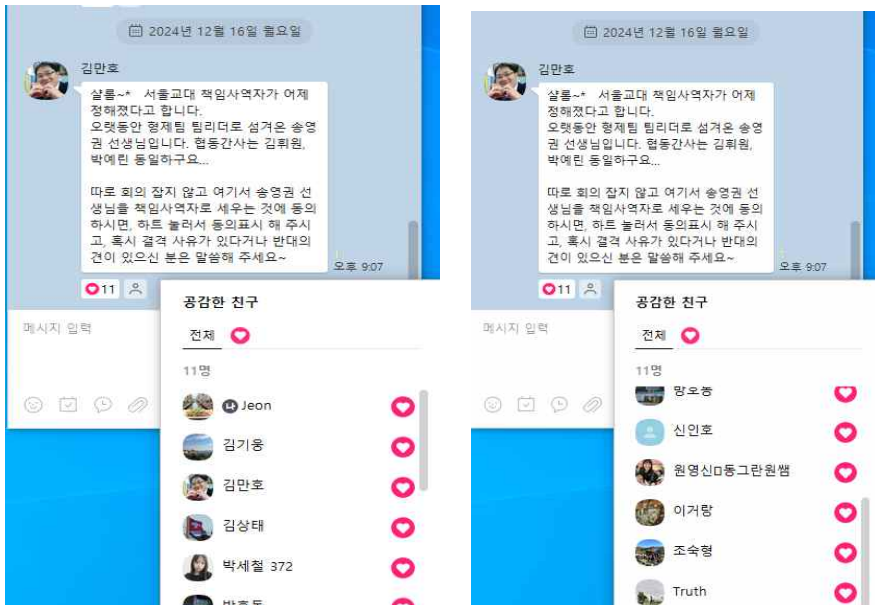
2024년 12월 16일 월요일

김만호

샬롬~* 서울교대 책임사역자가 어제 정해졌다고 합니다.
오랫동안 형제팀 팀리더로 섬겨온 송영권 선생님입니다. 협동간사는 김휘원, 박예린 동일하구요...

따로 회의 잡지 않고 여기서 송영권 선생님을 책임사역자로 세우는 것에 동의하시면, 하트 눌러서 동의표시 해 주시고, 혹시 결격 사유가 있다거나 반대의견이 있으신 분은 말씀해 주세요~

오후 9:07

11

메시지 입력

공감한 친구

전체

11명

Jeon

김기웅

김만호

김상태

박세철 372

2024년 12월 16일 월요일

김만호

샬롬~* 서울교대 책임사역자가 어제 정해졌다고 합니다.
오랫동안 형제팀 팀리더로 섬겨온 송영권 선생님입니다. 협동간사는 김휘원, 박예린 동일하구요...

따로 회의 잡지 않고 여기서 송영권 선생님을 책임사역자로 세우는 것에 동의하시면, 하트 눌러서 동의표시 해 주시고, 혹시 결격 사유가 있다거나 반대의견이 있으신 분은 말씀해 주세요~

오후 9:07

11

메시지 입력

공감한 친구

전체

11명

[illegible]

신인호

원영신□동그란원쌤

이거랑

조숙형

Truth